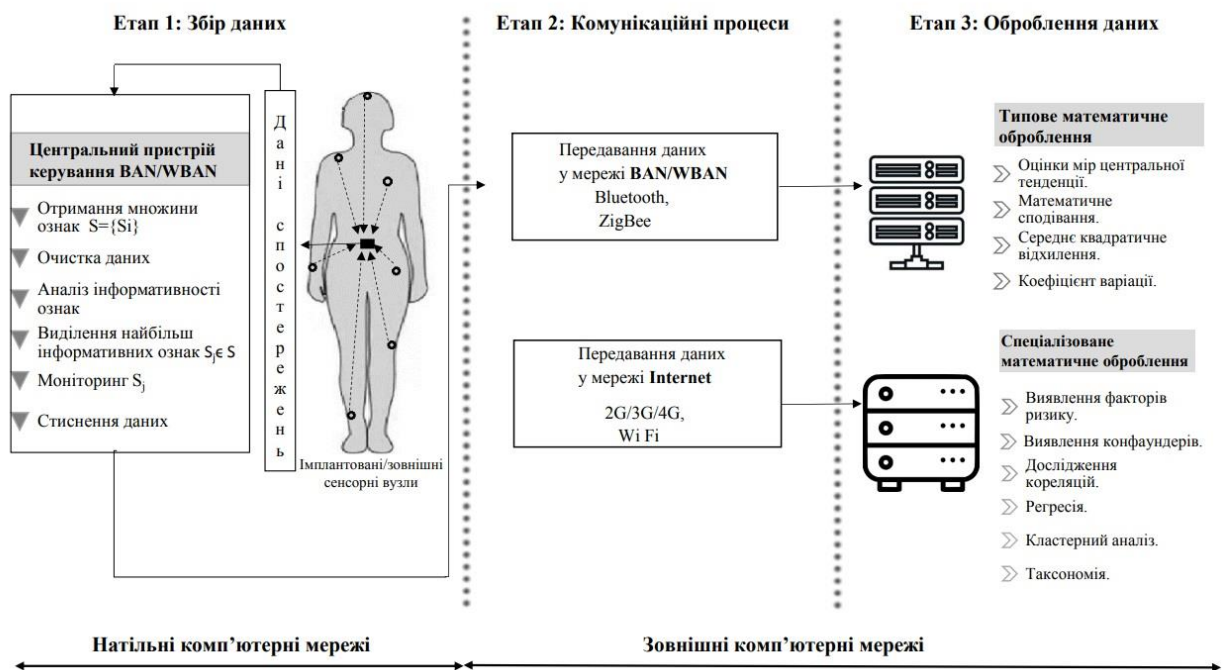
Етап 1: Збір даних

Етап 2: Комунікаційні процеси

Етап 3: Оброблення даних

Центральний пристрій керування BAN/WBAN

Отримання множини ознак S={Si}

Очистка даних

Аналіз інформативності ознак

Виділення найбільш інформативних ознак $S_j \in S$

Моніторинг $S_j$

Стиснення даних

Дані спостережень

Імплантовані/зовнішні сенсорні вузли

Передавання даних у мережі BAN/WBAN Bluetooth, ZigBee

Передавання даних у мережі Internet 2G/3G/4G, Wi Fi

Типове математичне оброблення

Оцінки мір центральної тенденції.

Математичне сподівання.

Середнє квадратичне відхилення.

Коефіцієнт варіації.

Спеціалізоване математичне оброблення

Виявлення факторів ризику.

Виявлення конфаундерів.

Дослідження кореляцій.

Регресія.

Кластерний аналіз.

Таксономія.

Натільні комп'ютерні мережі

Зовнішні комп'ютерні мережі